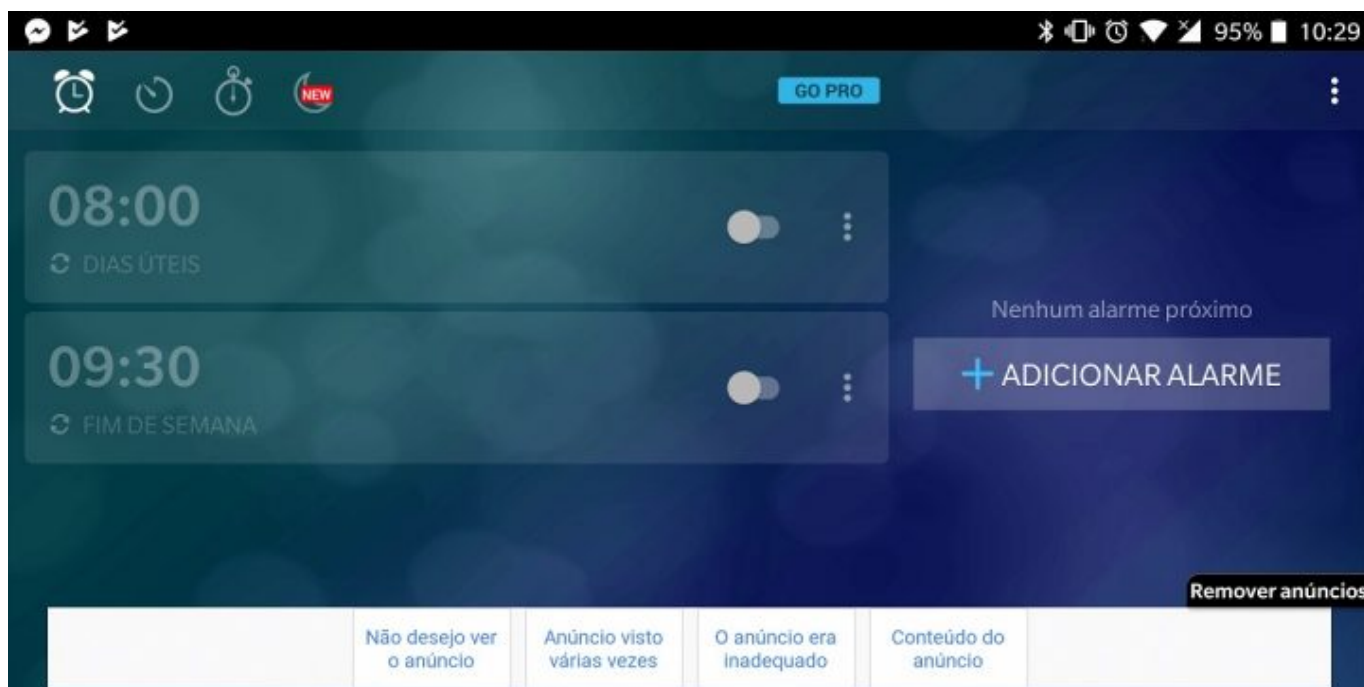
95% 10:29

NEW

GO PRO

08:00
DIAS ÚTEIS

09:30
FIM DE SEMANA

Nenhum alarme próximo

+ ADICIONAR ALARME

Remover anúncios

Não desejo ver o anúncio

Anúncio visto várias vezes

O anúncio era inadequado

Conteúdo do anúncio